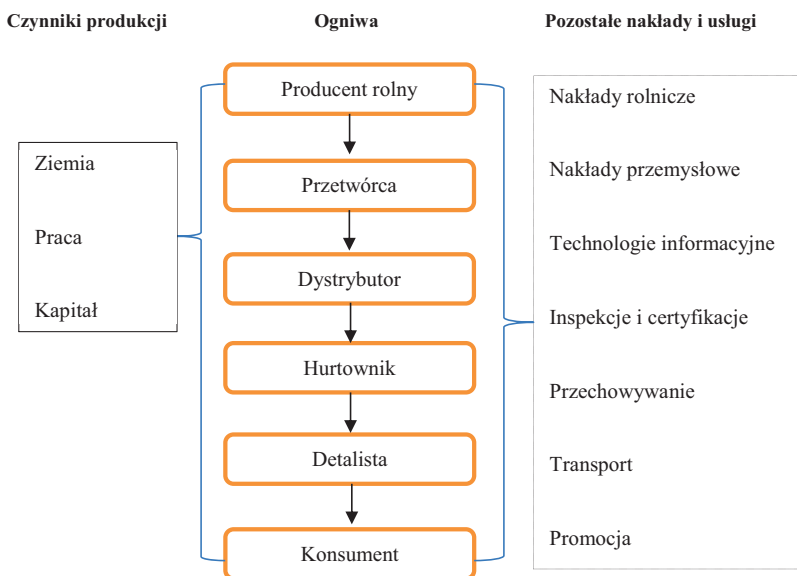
Czynniki produkcji

Ziemia

Praca

Kapitał

Ogniwa

Producent rolny

Przetwórca

Dystrybutor

Hurtownik

Detalista

Konsument

Pozostałe nakłady i usługi

Nakłady rolnicze

Nakłady przemysłowe

Technologie informacyjne

Inspekcje i certyfikacje

Przechowywanie

Transport

Promocja